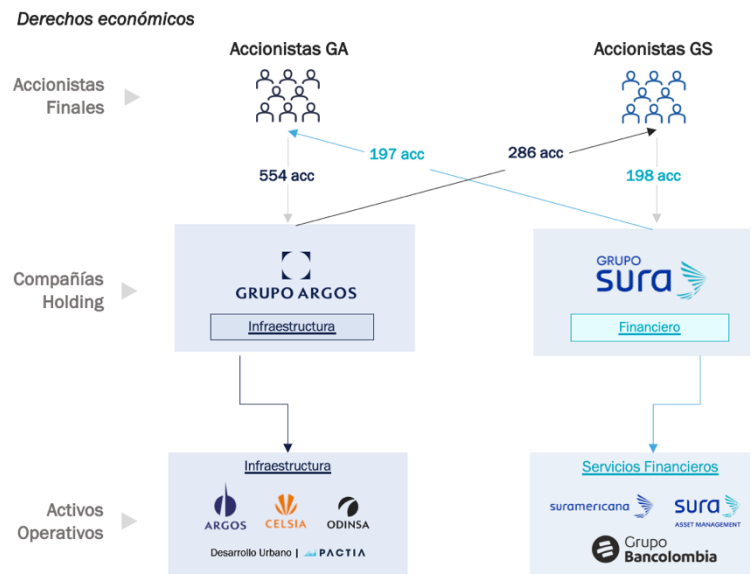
Derechos económicos

Accionistas GA

Accionistas GS

Accionistas Finales

197 acc

286 acc

554 acc

198 acc

Compañías Holding

GRUPO ARGOS

Infraestructura

GRUPO sura

Financiero

Infraestructura

ARGOS CELSIA ODINSA

Desarrollo Urbano | PACTIA

Servicios Financieros

suramericana

sura ASSET MANAGEMENT

Grupo Bancolombia

Activos Operativos